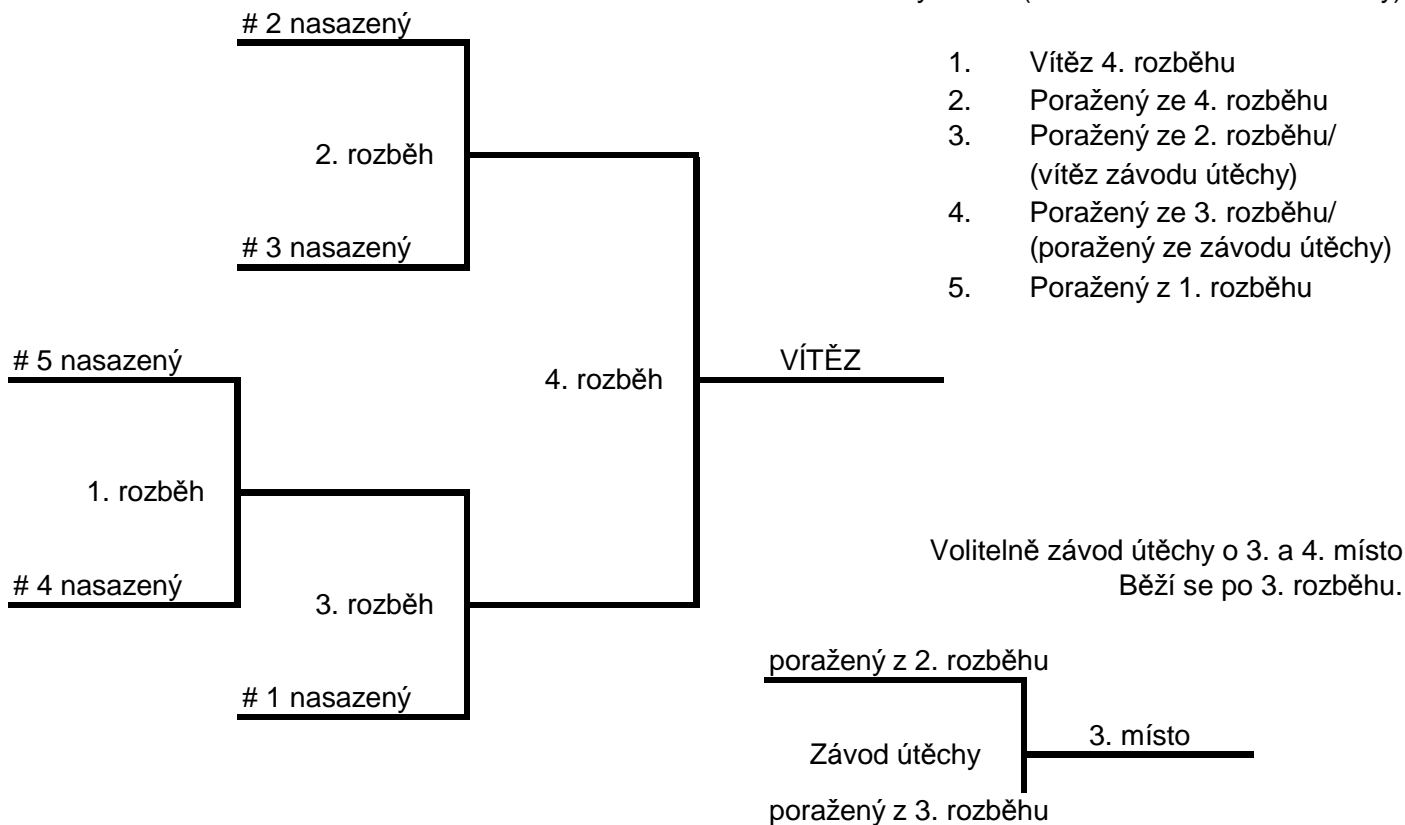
# 2 nasazený

2. rozběh

# 3 nasazený

# 5 nasazený

1. rozběh

# 4 nasazený

3. rozběh

# 1 nasazený

4. rozběh

VÍTĚZ

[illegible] (... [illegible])

1. Vítěz 4. rozběhu
2. Poražený ze 4. rozběhu
3. Poražený ze 2. rozběhu/ (vítěz závodu útěchy)
4. Poražený ze 3. rozběhu/ (poražený ze závodu útěchy)
5. Poražený z 1. rozběhu

Volitelně závod útěchy o 3. a 4. místo
Běží se po 3. rozběhu.

poražený z 2. rozběhu

Závod útěchy

3. místo

poražený z 3. rozběhu